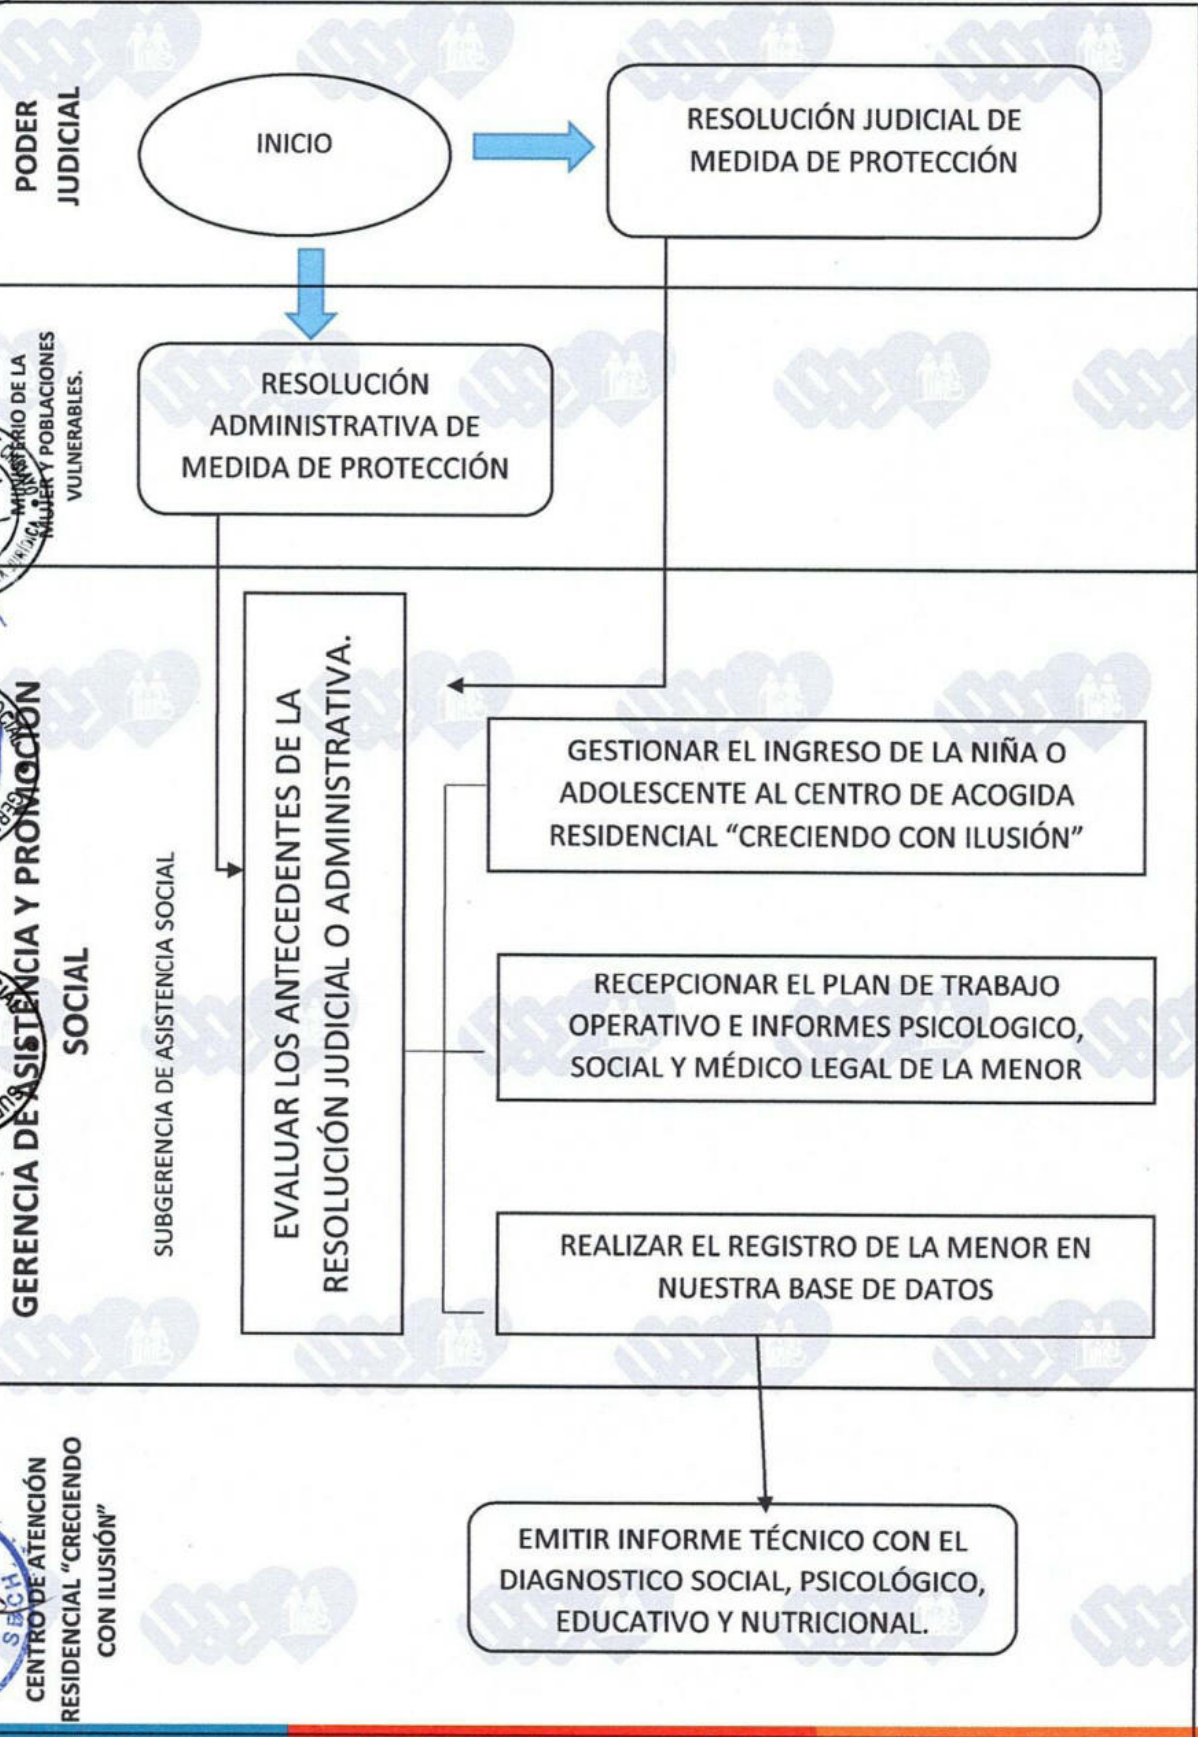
PODER JUDICIAL

INICIO

RESOLUCIÓN JUDICIAL DE MEDIDA DE PROTECCIÓN

MINISTERIO DE LA MUJER Y POBLACIONES VULNERABLES.

RESOLUCIÓN ADMINISTRATIVA DE MEDIDA DE PROTECCIÓN

GERENCIA DE ASISTENCIA Y PROMOCIÓN SOCIAL

SUBGERENCIA DE ASISTENCIA SOCIAL

EVALUAR LOS ANTECEDENTES DE LA RESOLUCIÓN JUDICIAL O ADMINISTRATIVA.

GESTIONAR EL INGRESO DE LA NIÑA O ADOLESCENTE AL CENTRO DE ACOGIDA RESIDENCIAL “CRECIENDO CON ILUSIÓN”

RECEPCIONAR EL PLAN DE TRABAJO OPERATIVO E INFORMES PSICOLOGICO, SOCIAL Y MÉDICO LEGAL DE LA MENOR

REALIZAR EL REGISTRO DE LA MENOR EN NUESTRA BASE DE DATOS

CENTRO DE ATENCIÓN RESIDENCIAL “CRECIENDO CON ILUSIÓN”

EMITIR INFORME TÉCNICO CON EL DIAGNOSTICO SOCIAL, PSICOLÓGICO, EDUCATIVO Y NUTRICIONAL.